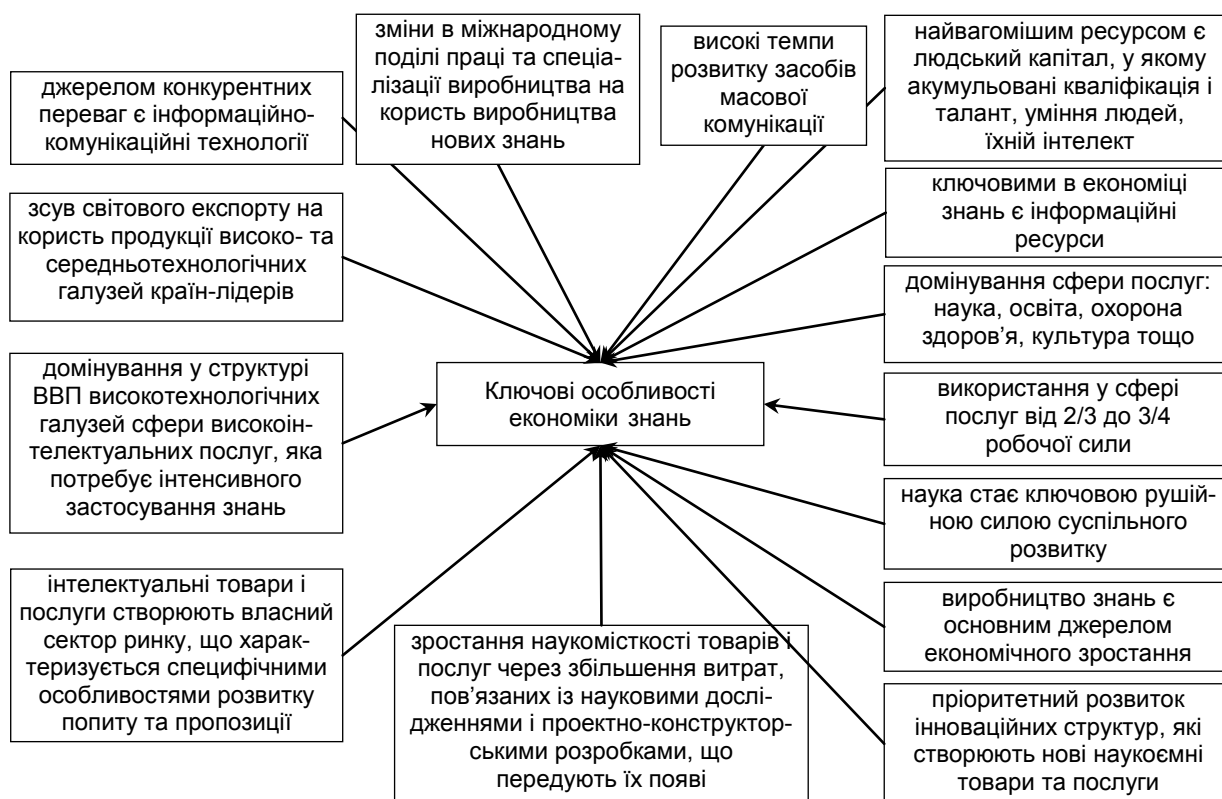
зміни в міжнародному поділі праці та спеціалізації виробництва на користь виробництва нових знань

високі темпи розвитку засобів масової комунікації

найвагомішим ресурсом є людський капітал, у якому акумульовані кваліфікація і талант, уміння людей, їхній інтелект

джерелом конкурентних переваг є інформаційно-комунікаційні технології

ключовими в економіці знань є інформаційні ресурси

зсув світового експорту на користь продукції високо- та середньотехнологічних галузей країн-лідерів

домінування сфери послуг: наука, освіта, охорона здоров'я, культура тощо

домінування у структурі ВВП високотехнологічних галузей сфери високоінтелектуальних послуг, яка потребує інтенсивного застосування знань

Ключові особливості економіки знань

використання у сфері послуг від 2/3 до 3/4 робочої сили

наука стає ключовою рушійною силою суспільного розвитку

інтелектуальні товари і послуги створюють власний сектор ринку, що характеризується специфічними особливостями розвитку попиту та пропозиції

виробництво знань є основним джерелом економічного зростання

зростання наукомісткості товарів і послуг через збільшення витрат, пов'язаних із науковими дослідженнями і проектно-конструкторськими розробками, що передують їх появі

пріоритетний розвиток інноваційних структур, які створюють нові наукоємні товари та послуги